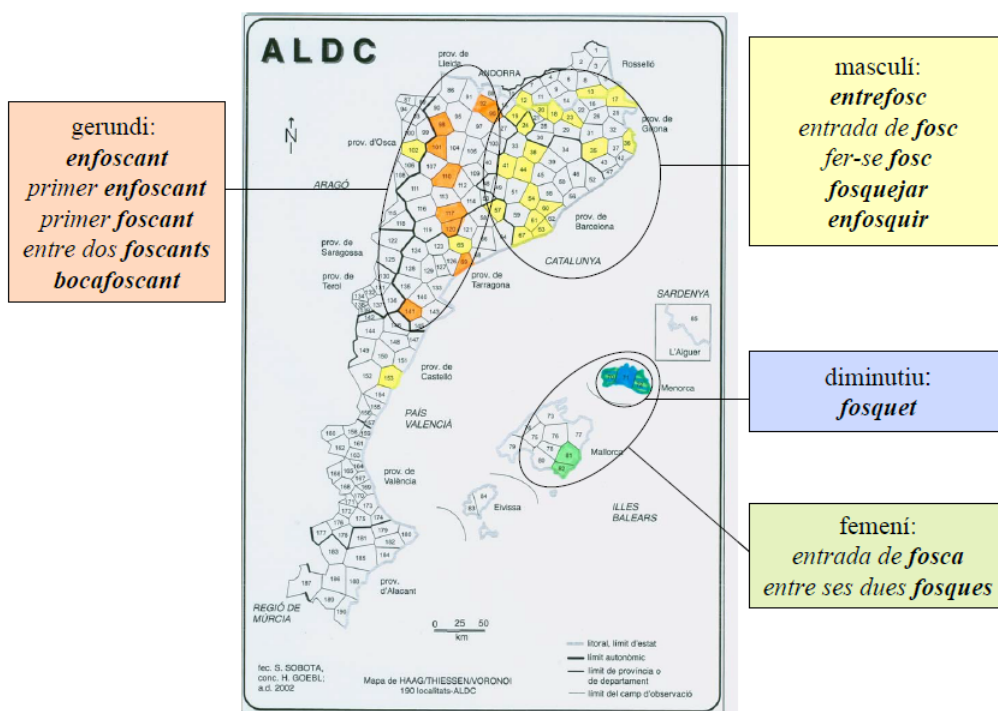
gerundi:
**enfoscant**
*primer* **enfoscant**
*primer* **foscant**
*entre dos* **foscants**
**bocafoscant**

ALDC

N

prov. de Lleida

ANDORRA

Rosselló

prov. d'Osca

prov. de Girona

ARAGÓ

prov. de Barcelona

prov. de Saragossa

prov. de Terol

prov. de Tarragona

CATALUNYA

SARDENYA

L'Alguer

prov. de Castelló

Menorca

PAÍS VALENCIÀ

Mallorca

prov. de València

Eivissa

ILLES BALEARS

prov. d'Alacant

REGIÓ DE MÚRCIA

0 25 50
km

litoral, límit d'estat
límit autonòmic
límit de província o de departament
límit del camp d'observació

fec. S. SOBOTA, conc. H. GOEBL; a.d. 2002

Mapa de HAAG/THIESSEN/VORONOI
190 localitats-ALDC

masculí:
**entrefosc**
*entrada de* **fosc**
*fer-se* **fosc**
**fosquejar**
**enfosquir**

diminutiu:
**fosquet**

femení:
*entrada de* **fosca**
*entre ses dues* **fosques**